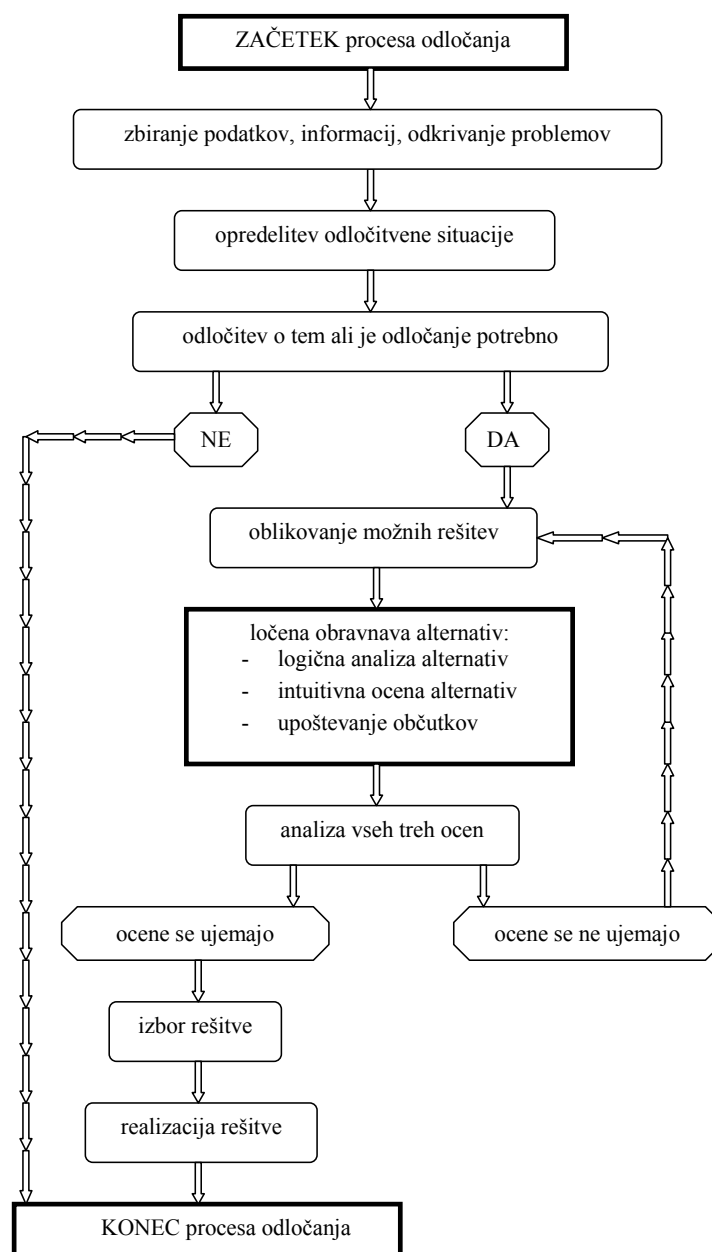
ZAČETEK procesa odločanja

zbiranje podatkov, informacij, odkrivanje problemov

opredelitev odločitvene situacije

odločitev o tem ali je odločanje potrebno

NE

DA

oblikovanje možnih rešitev

ločena obravnava alternativ:
- logična analiza alternativ
- intuitivna ocena alternativ
- upoštevanje občutkov

analiza vseh treh ocen

ocene se ujemajo

ocene se ne ujemajo

izbor rešitve

realizacija rešitve

KONEC procesa odločanja